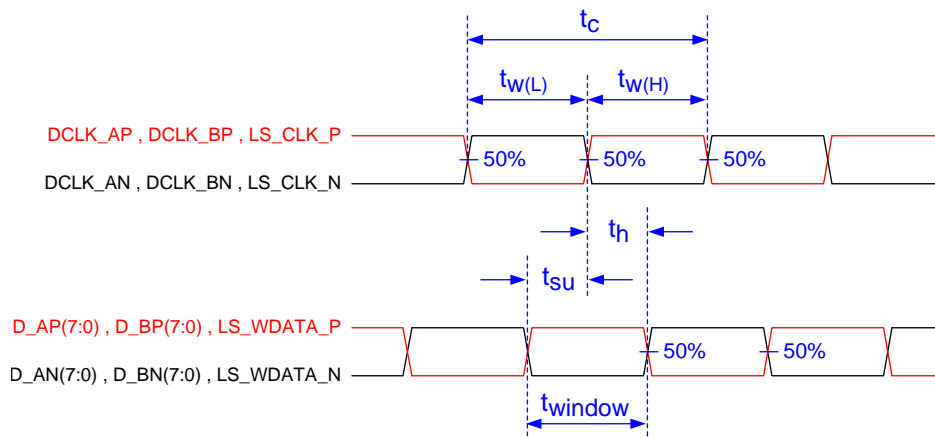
$t_c$

$t_{w(L)}$ $t_{w(H)}$

DCLK_AP , DCLK_BP , LS_CLK_P

50% 50% 50%

DCLK_AN , DCLK_BN , LS_CLK_N

$t_h$

$t_{su}$

D_AP(7:0) , D_BP(7:0) , LS_WDATA_P

50% 50%

D_AN(7:0) , D_BN(7:0) , LS_WDATA_N

$t_{window}$